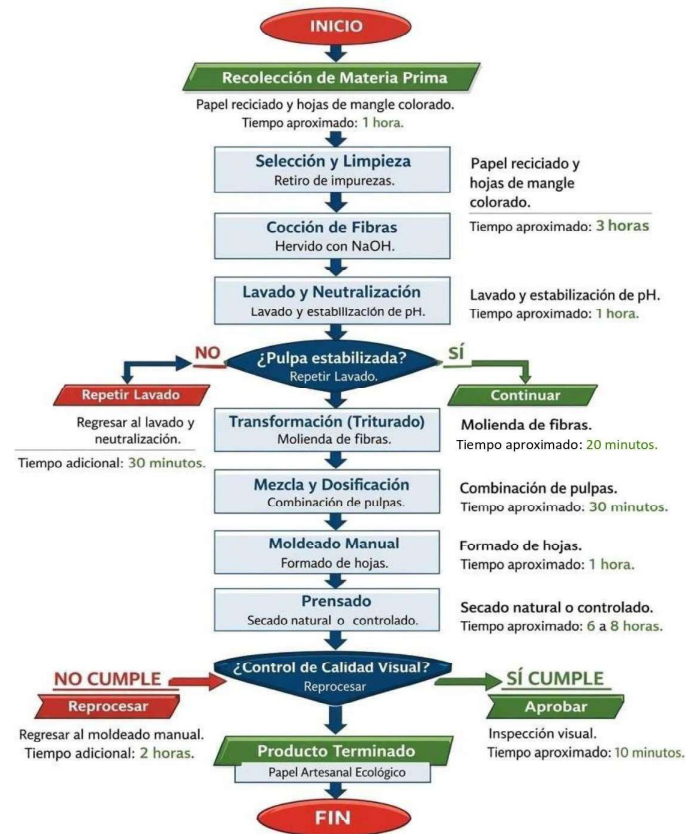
INICIO

Recolección de Materia Prima

Papel reciclado y hojas de mangle colorado.
Tiempo aproximado: 1 hora.

Selección y Limpieza
Retiro de impurezas.

Papel reciclado y hojas de mangle colorado.

Tiempo aproximado: 3 horas

Cocción de Fibras
Hervido con NaOH.

Lavado y Neutralización
Lavado y estabilización de pH.

Lavado y estabilización de pH.
Tiempo aproximado: 1 hora.

NO

¿Pulpa estabilizada?
Repetir Lavado.

SÍ

Repetir Lavado

Continuar

Regresar al lavado y neutralización.

Tiempo adicional: 30 minutos.

Transformación (Triturado)
Molienda de fibras.

Molienda de fibras.
Tiempo aproximado: 20 minutos.

Mezcla y Dosificación
Combinación de pulpas.

Combinación de pulpas.
Tiempo aproximado: 30 minutos.

Moldeado Manual
Formado de hojas.

Formado de hojas.
Tiempo aproximado: 1 hora.

Prensado
Secado natural o controlado.

Secado natural o controlado.
Tiempo aproximado: 6 a 8 horas.

NO CUMPLE

Reprocesar

¿Control de Calidad Visual?
Reprocesar

SÍ CUMPLE

Aprobar

Regresar al moldeado manual.
Tiempo adicional: 2 horas.

Producto Terminado
Papel Artesanal Ecológico

Inspección visual.
Tiempo aproximado: 10 minutos.

FIN